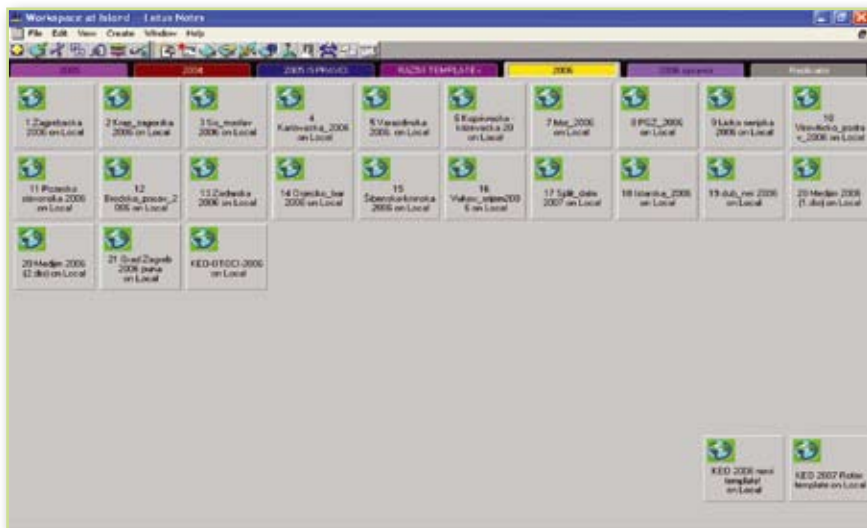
Workspace at Island - Lotus Notes

File Edit View Create Window Help

2005 | 2004 | 2005 ISPRAVCI | RAZNI TEMPLATE - | 2006 | 2006 ispravci | Replicator

1 Zagrebacka 2006 on Local

2 Krap_zagorska 2006 on Local

3 Sis_moslav 2006 on Local

4 Karlovacka_2006 on Local

5 Varazdinska 2006. on Local

6 Koprivnicko-krizevacka 2006 on Local

7 Bbz_2006 on Local

8 PGZ_2006 on Local

9 Licko senjska 2006 on Local

10 Viroviticko_podravska_2006 on Local

11 Pozesko slavonska 2006 on Local

12 Brodsko_posav_2006 on Local

13 Zadarska 2006 on Local

14 Osjecko_bar 2006 on Local

15 Sibensko-kninska 2006 on Local

16 Vukov_srijem2006 on Local

17 Split_dalm 2007 on Local

18 Istarska_2006 on Local

19 dub_ner 2006 on Local

20 Medjim 2006 (1.dio) on Local

20 Medjim 2006 (2.dio) on Local

21 Grad Zagreb 2006 puna on Local

KED-OTOCI-2006 on Local

KED 2006 novi template! on Local

KED 2007 Roter template on Local